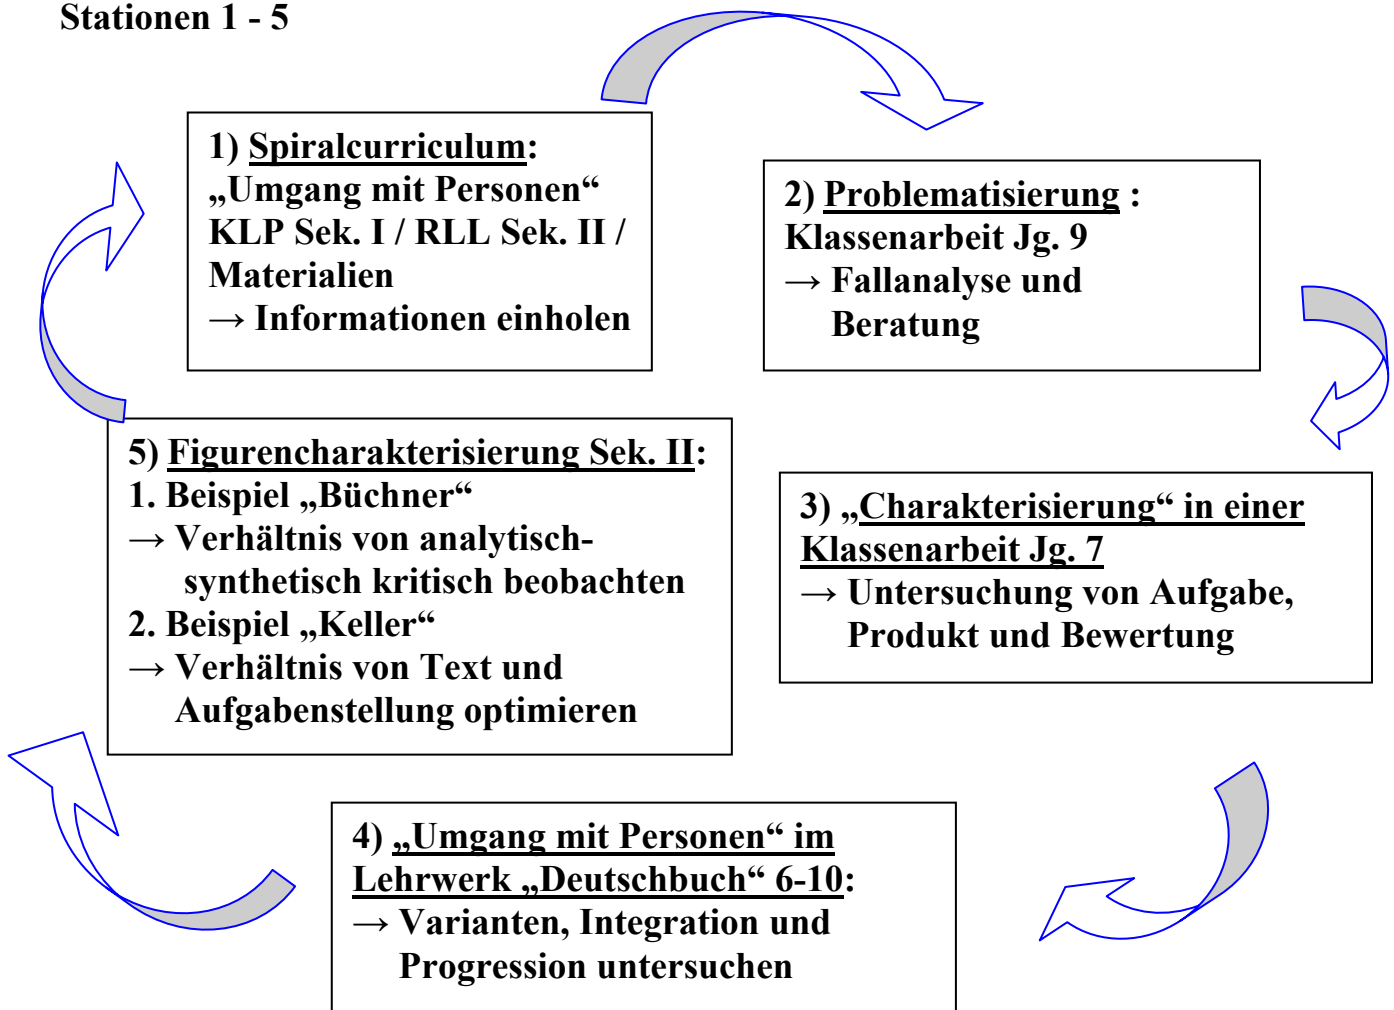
Stationen 1 - 5

1) Spiralcurriculum: „Umgang mit Personen“ KLP Sek. I / RLL Sek. II / Materialien
→ Informationen einholen

2) Problematisierung : Klassenarbeit Jg. 9
→ Fallanalyse und Beratung

3) „Charakterisierung“ in einer Klassenarbeit Jg. 7
→ Untersuchung von Aufgabe, Produkt und Bewertung

4) „Umgang mit Personen“ im Lehrwerk „Deutschbuch“ 6-10:
→ Varianten, Integration und Progression untersuchen

5) Figurencharakterisierung Sek. II:
1. Beispiel „Büchner“
→ Verhältnis von analytisch-synthetisch kritisch beobachten
2. Beispiel „Keller“
→ Verhältnis von Text und Aufgabenstellung optimieren